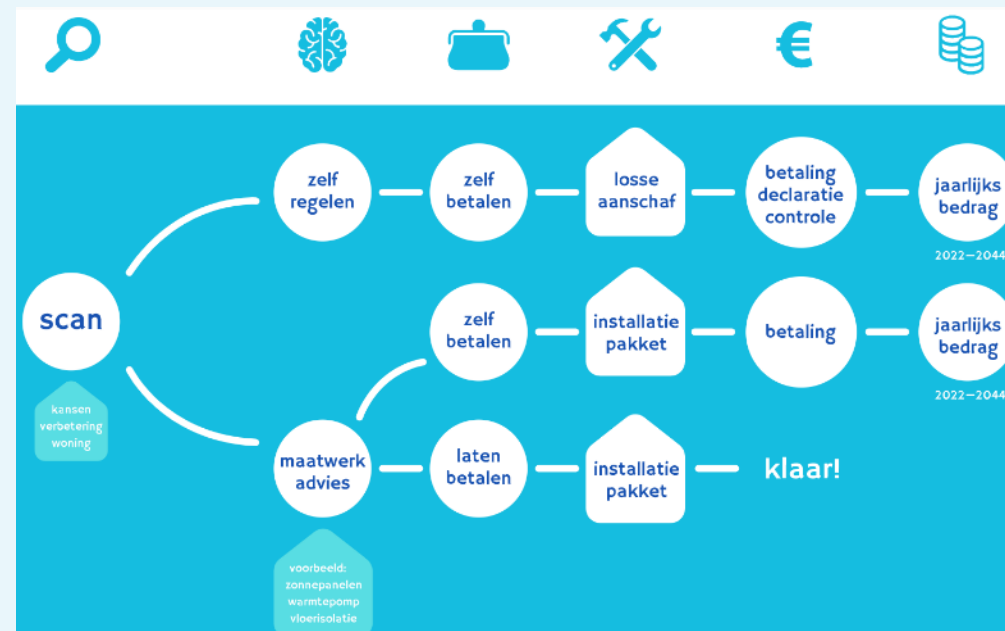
scan

kansen verbetering woning

zelf regelen

zelf betalen

losse aanschaf

betaling declaratie controle

jaarlijks bedrag

2022–2044

zelf betalen

installatie pakket

betaling

jaarlijks bedrag

2022–2044

maatwerk advies

voorbeeld: zonnepanelen warmtepomp vloerisolatie

laten betalen

installatie pakket

klaar!